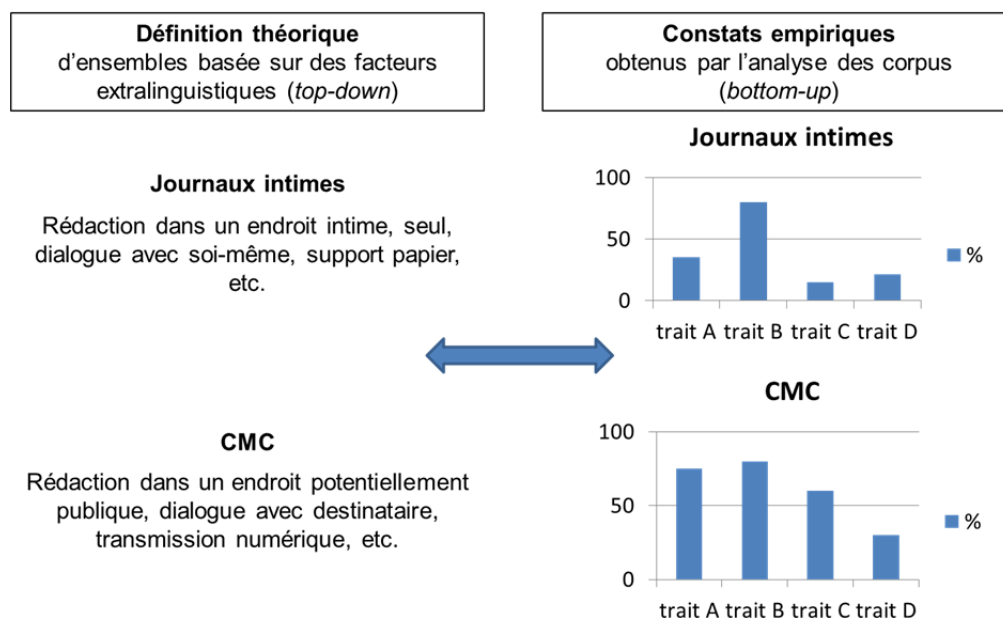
**Définition théorique**
d'ensembles basée sur des facteurs extralinguistiques (*top-down*)

**Constats empiriques**
obtenus par l'analyse des corpus (*bottom-up*)

**Journaux intimes**

Rédaction dans un endroit intime, seul, dialogue avec soi-même, support papier, etc.

**Journaux intimes**

100
50
0
trait A trait B trait C trait D
%

**CMC**

Rédaction dans un endroit potentiellement publique, dialogue avec destinataire, transmission numérique, etc.

**CMC**

100
50
0
trait A trait B trait C trait D
%